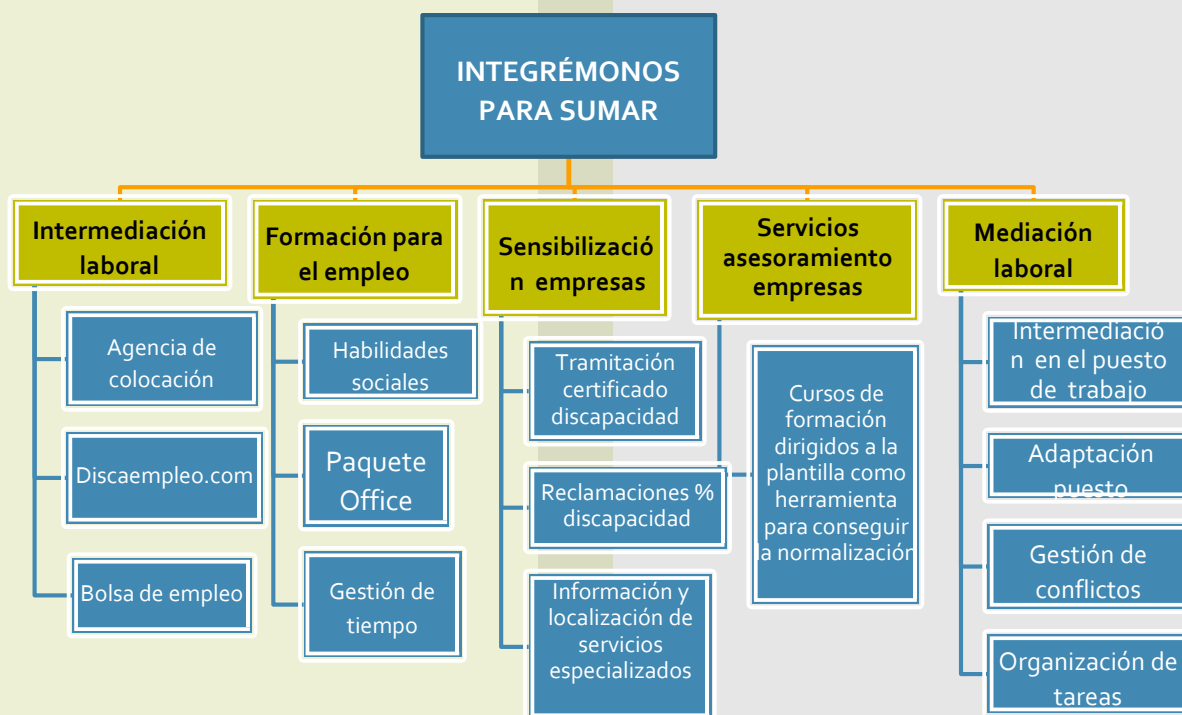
INTEGRÉMONOS PARA SUMAR

Intermediación laboral

Agencia de colocación

Discaempleo.com

Bolsa de empleo

Formación para el empleo

Habilidades sociales

Paquete Office

Gestión de tiempo

Sensibilización empresas

Tramitación certificado discapacidad

Reclamaciones % discapacidad

Información y localización de servicios especializados

Servicios asesoramiento empresas

Cursos de formación dirigidos a la plantilla como herramienta para conseguir la normalización

Mediación laboral

Intermediación en el puesto de trabajo

Adaptación puesto

Gestión de conflictos

Organización de tareas